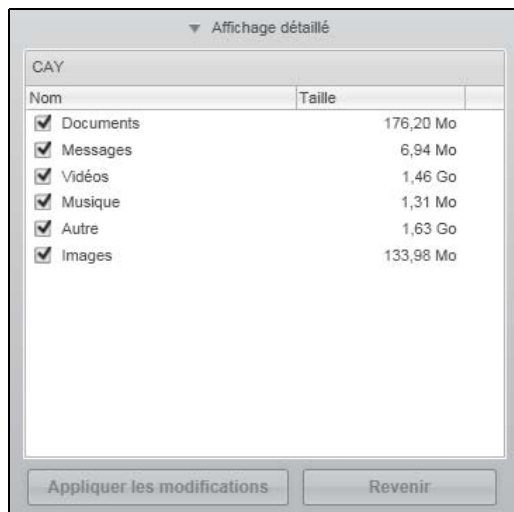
▼ Affichage détaillé

CAY

| Nom | Taille |
|---|---|
| Documents | 176,20 Mo |
| Messages | 6,94 Mo |
| Vidéos | 1,46 Go |
| Musique | 1,31 Mo |
| Autre | 1,63 Go |
| Images | 133,98 Mo |

Appliquer les modifications

Revenir